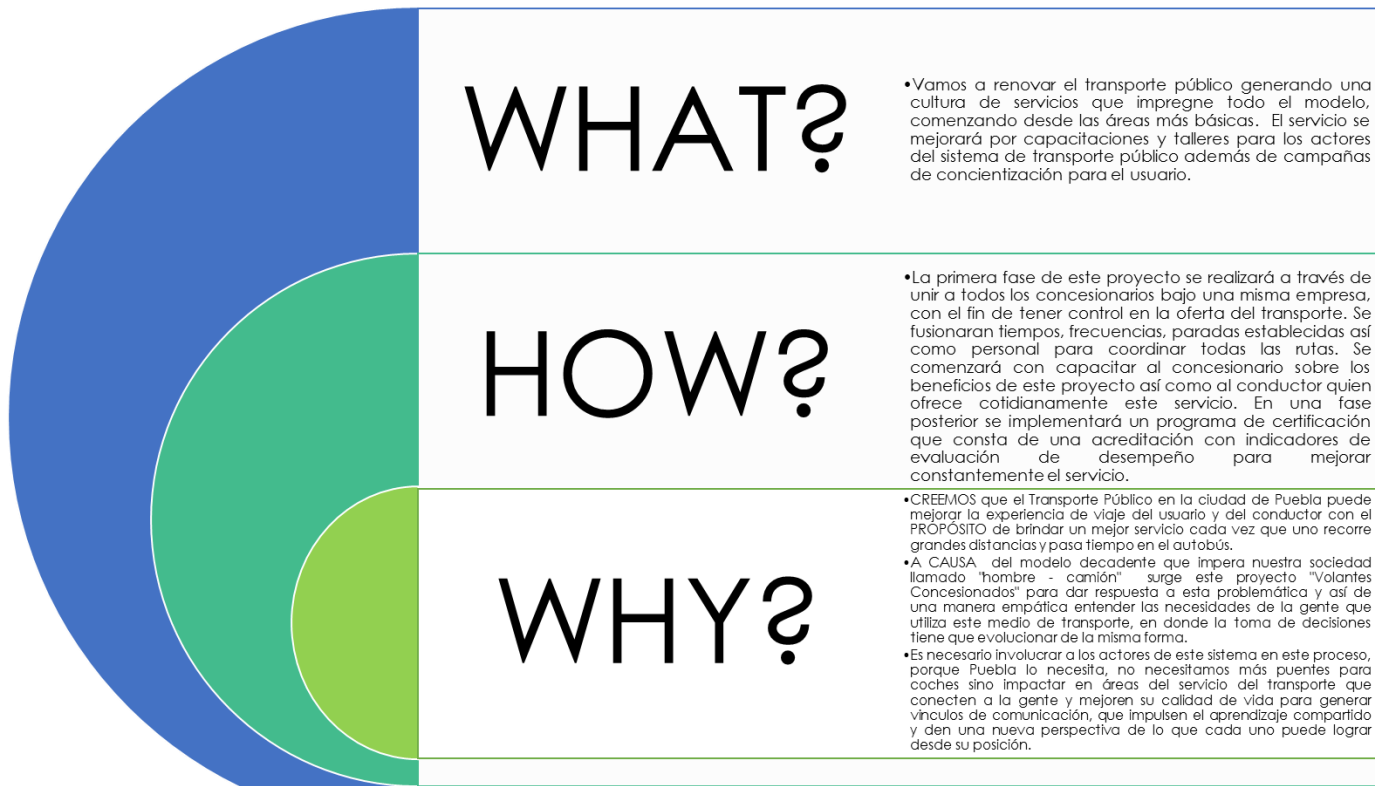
WHAT?

•Vamos a renovar el transporte público generando una cultura de servicios que impregne todo el modelo, comenzando desde las áreas más básicas. El servicio se mejorará por capacitaciones y talleres para los actores del sistema de transporte público además de campañas de concientización para el usuario.

HOW?

•La primera fase de este proyecto se realizará a través de unir a todos los concesionarios bajo una misma empresa, con el fin de tener control en la oferta del transporte. Se fusionaran tiempos, frecuencias, paradas establecidas así como personal para coordinar todas las rutas. Se comenzará con capacitar al concesionario sobre los beneficios de este proyecto así como al conductor quien ofrece cotidianamente este servicio. En una fase posterior se implementará un programa de certificación que consta de una acreditación con indicadores de evaluación de desempeño para mejorar constantemente el servicio.

WHY?

•CREEMOS que el Transporte Público en la ciudad de Puebla puede mejorar la experiencia de viaje del usuario y del conductor con el PROPÓSITO de brindar un mejor servicio cada vez que uno recorre grandes distancias y pasa tiempo en el autobús.

•A CAUSA del modelo decadente que impera nuestra sociedad llamado "hombre - camión" surge este proyecto "Volantes Concesionados" para dar respuesta a esta problemática y así de una manera empática entender las necesidades de la gente que utiliza este medio de transporte, en donde la toma de decisiones tiene que evolucionar de la misma forma.

•Es necesario involucrar a los actores de este sistema en este proceso, porque Puebla lo necesita, no necesitamos más puentes para coches sino impactar en áreas del servicio del transporte que conecten a la gente y mejoren su calidad de vida para generar vínculos de comunicación, que impulsen el aprendizaje compartido y den una nueva perspectiva de lo que cada uno puede lograr desde su posición.